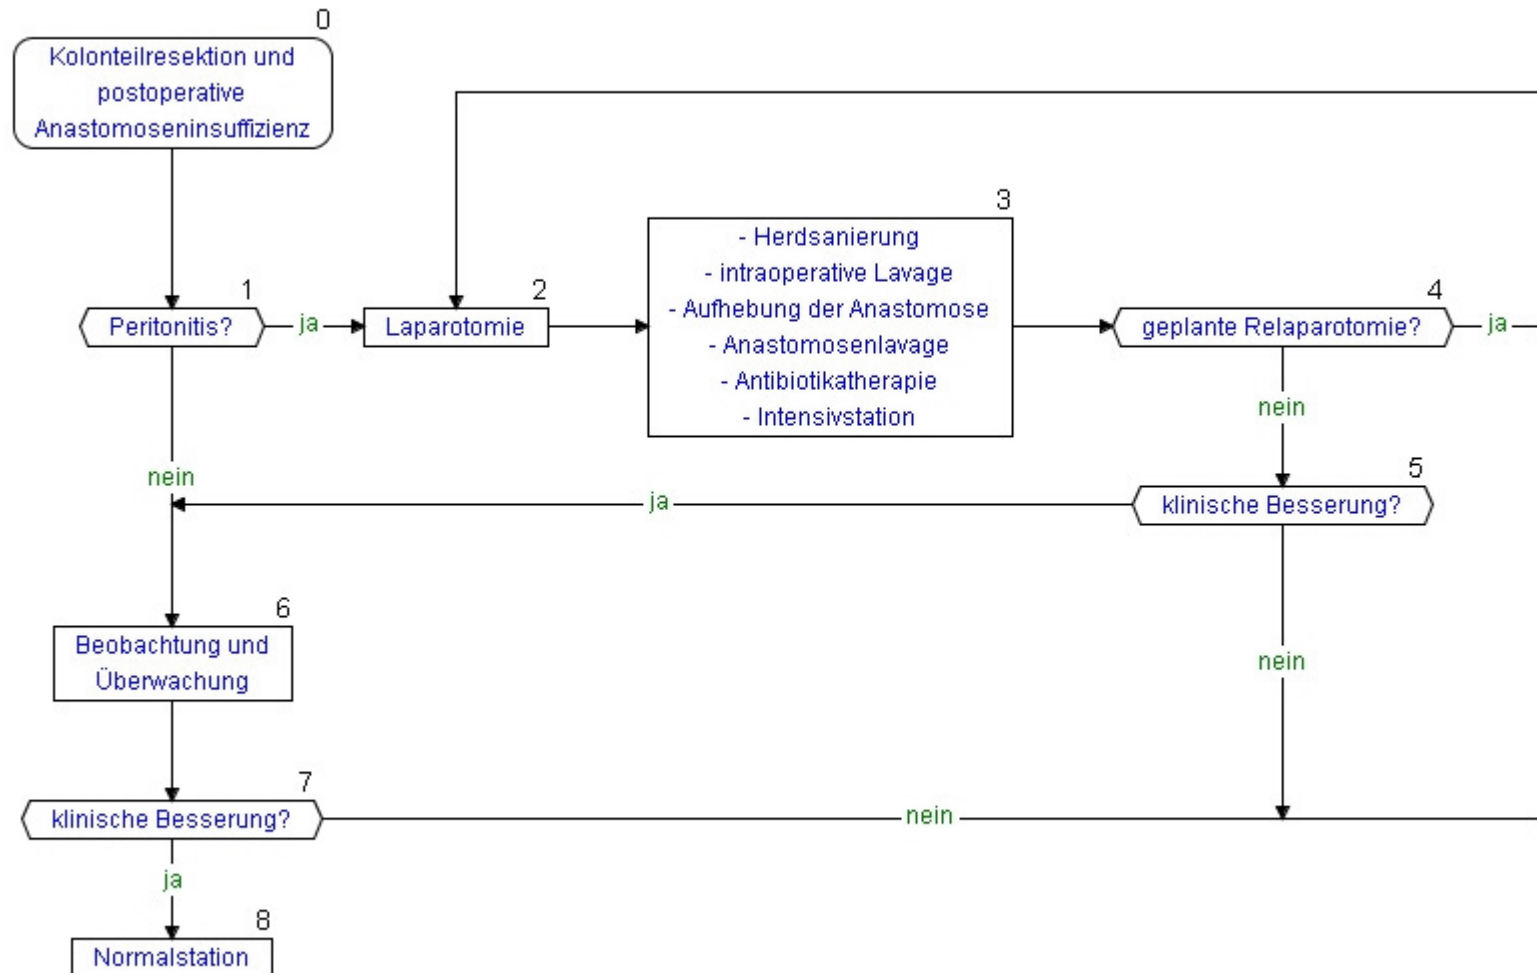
0
Kolonteilresektion und postoperative Anastomoseninsuffizienz

1
Peritonitis?

ja

2
Laparotomie

3
- Herdsanierung
- intraoperative Lavage
- Aufhebung der Anastomose
- Anastomosenlavage
- Antibiotikatherapie
- Intensivstation

4
geplante Relaparotomie?

ja

nein

5
klinische Besserung?

ja

nein

nein

6
Beobachtung und Überwachung

7
klinische Besserung?

nein

ja

8
Normalstation